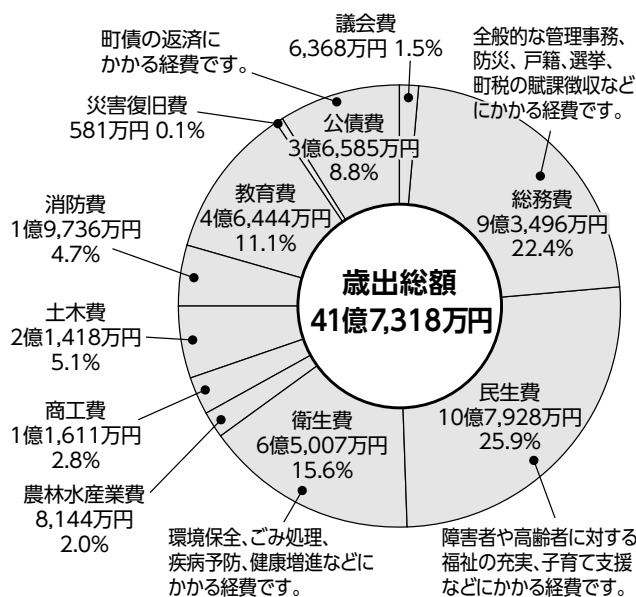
議会費
6,368万円 1.5%

町債の返済に
かかる経費です。

全般的な管理事務、
防災、戸籍、選挙、
町税の賦課徴収など
にかかる経費です。

災害復旧費
581万円 0.1%

公債費
3億6,585万円
8.8%

教育費
4億6,444万円
11.1%

総務費
9億3,496万円
22.4%

消防費
1億9,736万円
4.7%

歳出総額
41億7,318万円

土木費
2億1,418万円
5.1%

民生費
10億7,928万円
25.9%

商工費
1億1,611万円
2.8%

衛生費
6億5,007万円
15.6%

農林水産業費
8,144万円
2.0%

環境保全、ごみ処理、
疾病予防、健康増進などに
かかる経費です。

障害者や高齢者に対する
福祉の充実、子育て支援
などにかかる経費です。